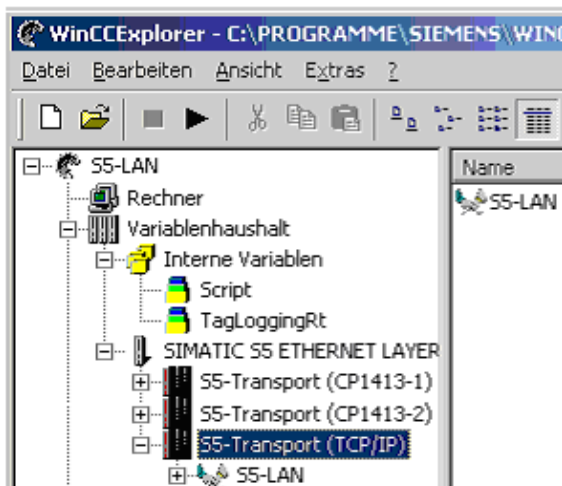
WinCCExplorer - C:\PROGRAMME\SIEMENS\WIN

Datei Bearbeiten Ansicht Extras ?

S5-LAN
Rechner
Variablenhaushalt
Interne Variablen
Script
TagLoggingRt
SIMATIC S5 ETHERNET LAYER
S5-Transport (CP1413-1)
S5-Transport (CP1413-2)
S5-Transport (TCP/IP)
S5-LAN

Name
S5-LAN